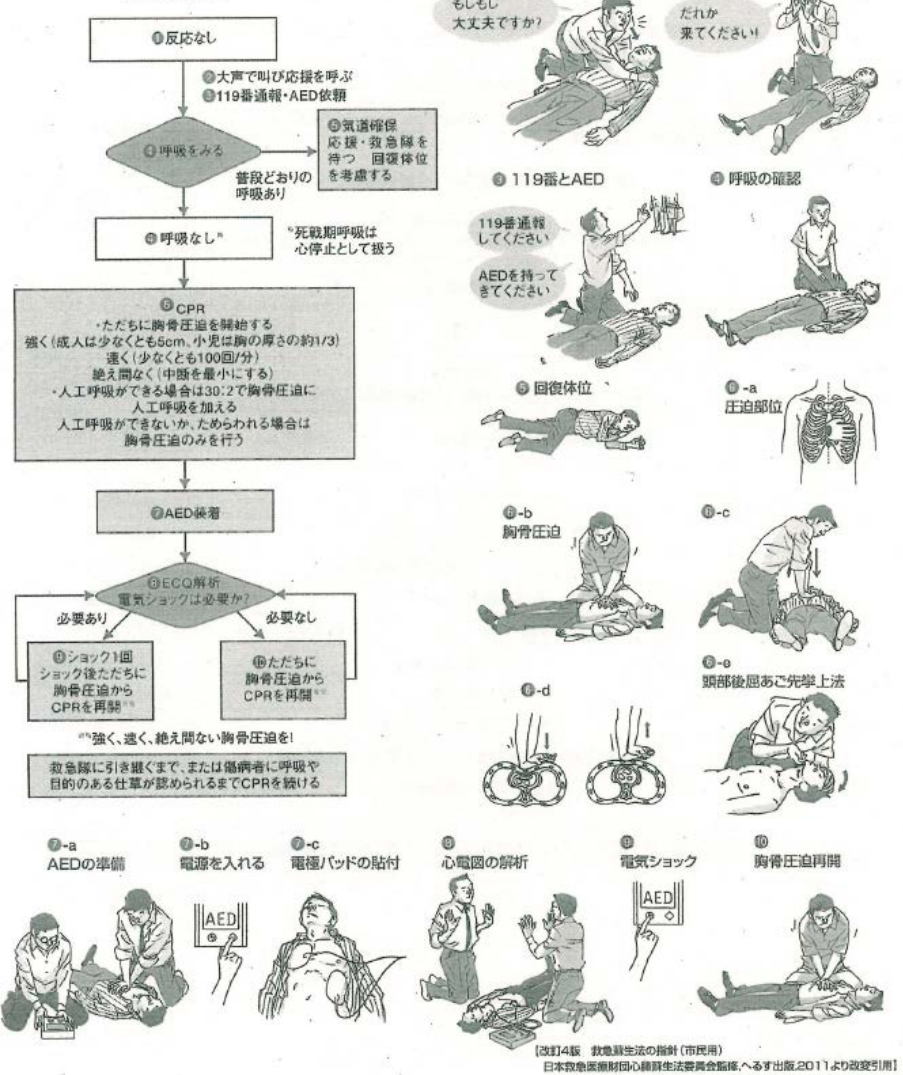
もしもし
大丈夫ですか?

だれか
来てください!

❶反応なし

❷大声で叫び応援を呼ぶ
❸119番通報・AED依頼

❹呼吸をみる

普段どおりの
呼吸あり

❺気道確保
応援・救急隊を
待つ　回復体位
を考慮する

❹呼吸なし*

*死戦期呼吸は
心停止として扱う

❻CPR
・ただちに胸骨圧迫を開始する
強く(成人は少なくとも5cm、小児は胸の厚さの約1/3)
速く(少なくとも100回/分)
絶え間なく(中断を最小にする)
・人工呼吸ができる場合は30:2で胸骨圧迫に
人工呼吸を加える
人工呼吸ができないか、ためらわれる場合は
胸骨圧迫のみを行う

❼AED装着

❽ECG解析
電気ショックは必要か?

必要あり

必要なし

❾ショック1回
ショック後ただちに
胸骨圧迫から
CPRを再開**

❿ただちに
胸骨圧迫から
CPRを再開**

**強く、速く、絶え間ない胸骨圧迫を!

救急隊に引き継ぐまで、または傷病者に呼吸や
目的のある仕草が認められるまでCPRを続ける

❸ 119番とAED

119番通報
してください

AEDを持って
きてください

❹ 呼吸の確認

❺ 回復体位

❻-a
圧迫部位

❻-b
胸骨圧迫

❻-c

❻-d

❻-e
頭部後屈あご先挙上法

❼-a
AEDの準備

❼-b
電源を入れる

AED

❼-c
電極パッドの貼付

❽
心電図の解析

❾
電気ショック

AED

❿
胸骨圧迫再開

【改訂4版　救急蘇生法の指針(市民用)
日本救急医療財団心肺蘇生法委員会監修,へるす出版,2011より改変引用】